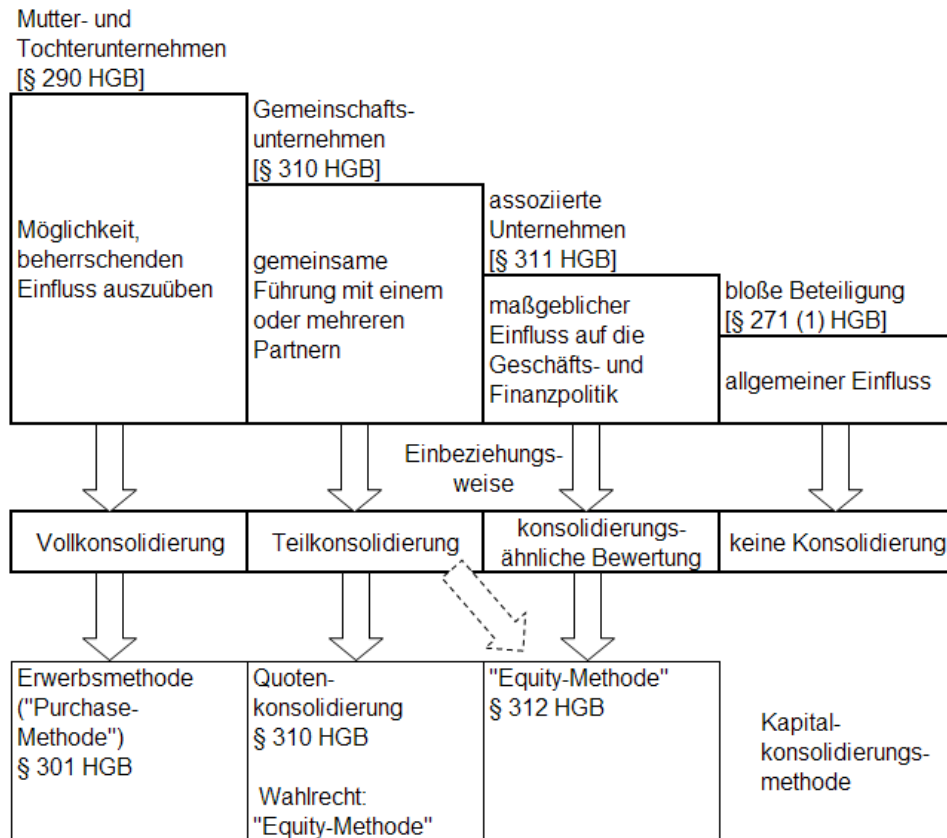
Mutter- und Tochterunternehmen
[§ 290 HGB]

Möglichkeit, beherrschenden Einfluss auszuüben

Gemeinschaftsunternehmen
[§ 310 HGB]

gemeinsame Führung mit einem oder mehreren Partnern

assoziierte Unternehmen
[§ 311 HGB]

maßgeblicher Einfluss auf die Geschäfts- und Finanzpolitik

bloße Beteiligung
[§ 271 (1) HGB]

allgemeiner Einfluss

Einbeziehungsweise

Vollkonsolidierung

Teilkonsolidierung

konsolidierungsähnliche Bewertung

keine Konsolidierung

Erwerbsmethode ("Purchase-Methode") § 301 HGB

Quotenkonsolidierung § 310 HGB

Wahlrecht: "Equity-Methode"

"Equity-Methode" § 312 HGB

Kapitalkonsolidierungsmethode